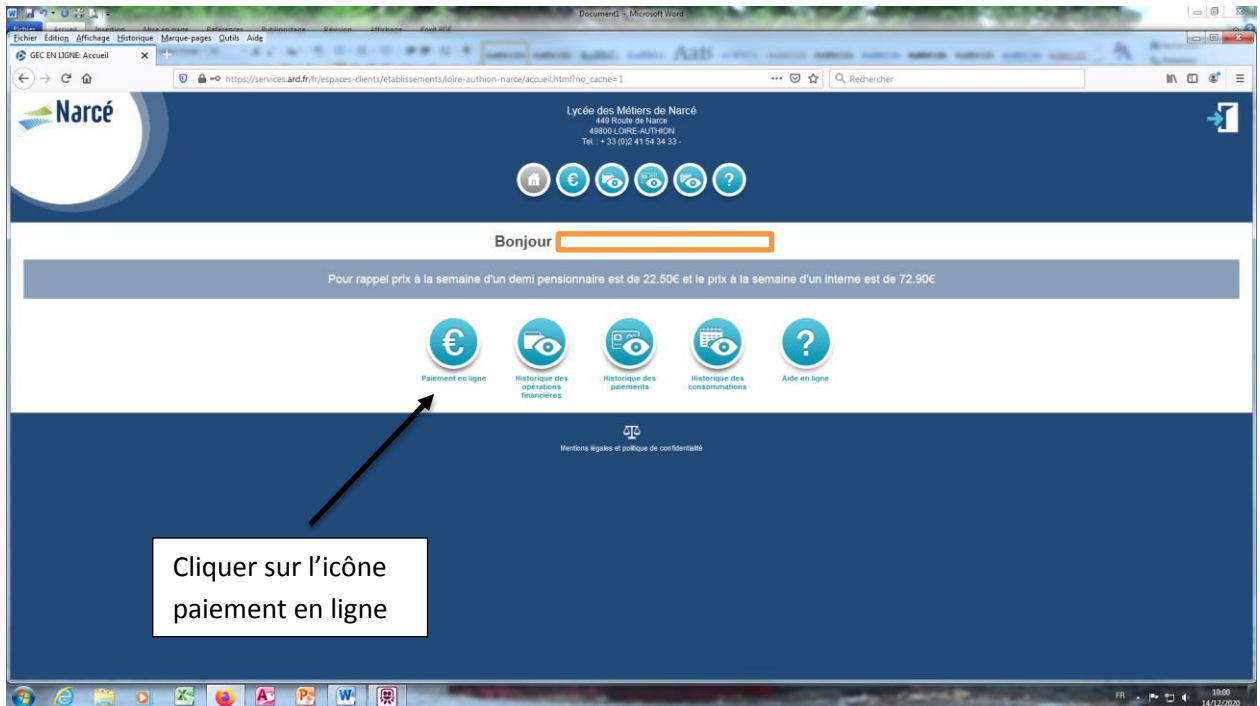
Document1 - Microsoft Word

Fichier Édition Affichage Historique Marque-pages Outils Aide

GEC EN LIGNE: Accueil

https://services.ard.fr/fr/espaces-clients/etablissements/loire-authion-narce/accueil.html?no_cache=1

Rechercher

Narcé

Lycée des Métiers de Narcé
449 Route de Narce
49800 LOIRE-AUTHION
Tel. : + 33 (0)2 41 54 34 33 -

Bonjour

Pour rappel prix à la semaine d'un demi pensionnaire est de 22.50€ et le prix à la semaine d'un interne est de 72.90€

Paiement en ligne

Historique des opérations financières

Historique des paiements

Historique des consommations

Aide en ligne

Mentions légales et politique de confidentialité

Cliquer sur l'icône paiement en ligne

FR

10:00
14/12/2020